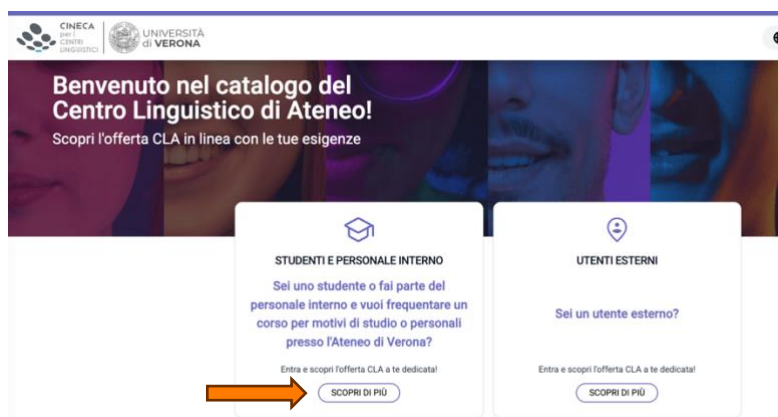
CINECA per i CENTRI LINGUISTICI

UNIVERSITÀ di VERONA

Benvenuto nel catalogo del Centro Linguistico di Ateneo!

Scopri l'offerta CLA in linea con le tue esigenze

STUDENTI E PERSONALE INTERNO

Sei uno studente o fai parte del personale interno e vuoi frequentare un corso per motivi di studio o personali presso l'Ateneo di Verona?

Entra e scopri l'offerta CLA a te dedicata!

SCOPRI DI PIÙ

UTENTI ESTERNI

Sei un utente esterno?

Entra e scopri l'offerta CLA a te dedicata!

SCOPRI DI PIÙ